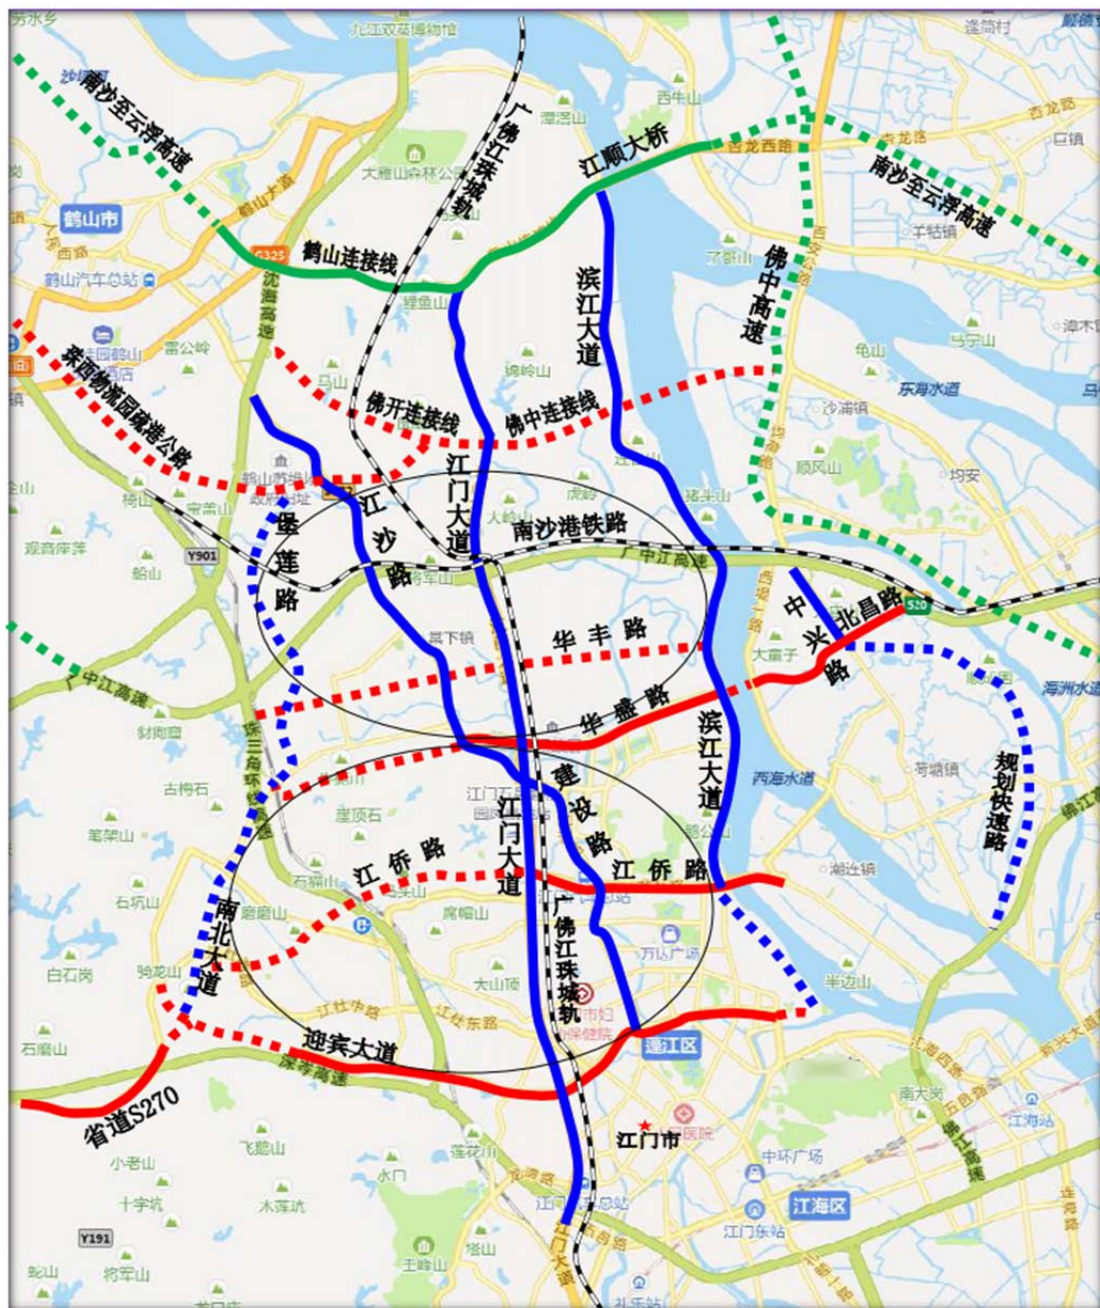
南沙至云浮高速
广佛江珠城轨
江顺大桥
南沙至云浮高速
鹤山市
鹤山连接线
滨江大道
佛中高速
沈海高速
珠西物流园疏港公路
佛开连接线
佛中连接线
江沙路
江门大道
南沙港铁路
坚莲路
华丰路
中兴路
北昌路
华盛路
滨江大道
规划快速路
建设路
江门大道
江侨路
江侨路
南北大道
广佛江珠城轨
迎宾大道
省道S270
蓬江区
江门市
江海区
九江双蒸博物馆
西牛山
杏龙西路
巨镇
大雁山森林公园
鹤山大道
G325
鹤山汽车总站
雷公岭
马山
东海水道
沙浦镇
顺风山
均安
Y901
广中江高速
西海水道
古劳镇
财狗阁
古棉石
星顶石
石头山
笔架山
石坑山
白石岗
骆龙山
石磨山
大山顶
万达广场
半边山
南大岗
江海四路
江海站
飞鹅山
小老山
十字坑
木莲坑
水门
中环广场
江门东站
Y191
将军山
塔山
王岭山